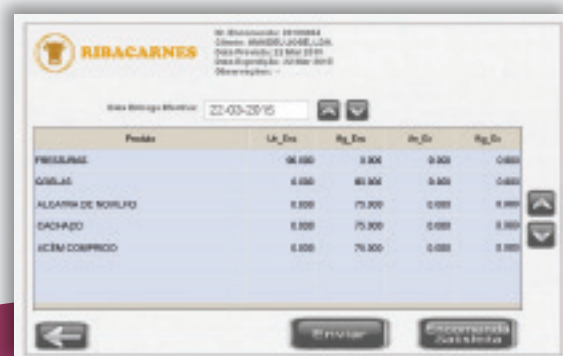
RIBACARNES

Nº Encomenda: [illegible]
Cliente: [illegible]
Data Prevista: 22 Mar 2015
Data Expedição: 22 Mar 2015
Observações: -

Data Entrega Efectiva: 22-03-2015

| Produto | Un_Enc | Kg_Enc | Un_Ex | Kg_Ex |
|---|---|---|---|---|
| FRESSURAS | 96.000 | 0.000 | 0.000 | 0.000 |
| COELAS | 0.000 | 80.000 | 0.000 | 0.000 |
| ALCATRA DE NOVILHO | 0.000 | 75.000 | 0.000 | 0.000 |
| CACHAÇO | 0.000 | 75.000 | 0.000 | 0.000 |
| ACÉM COMPRIDO | 0.000 | 75.000 | 0.000 | 0.000 |

Enviar

Encomenda Satisfeita